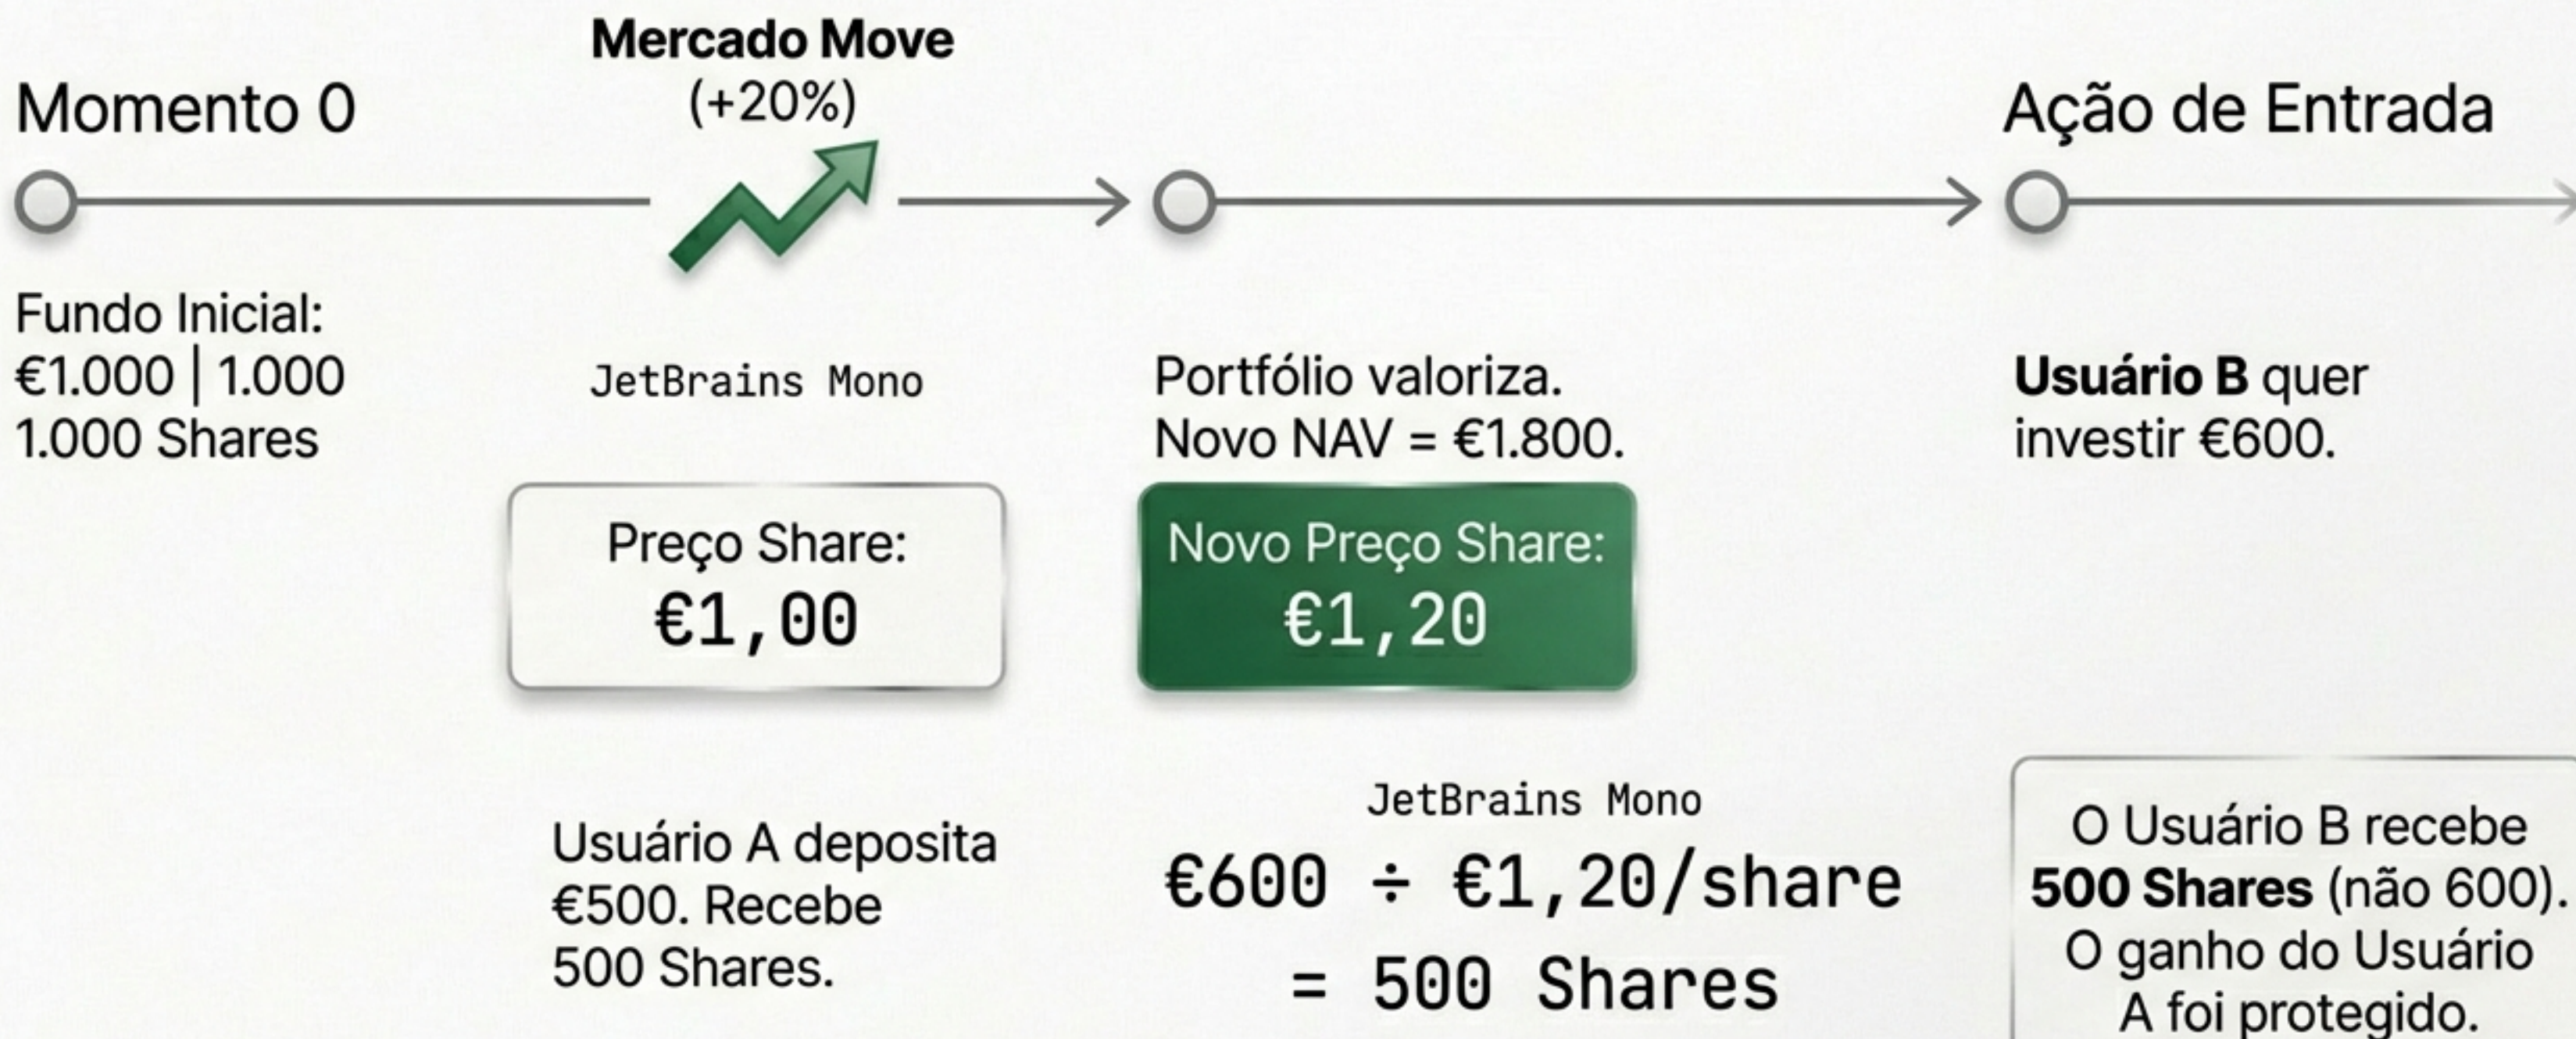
Momento 0

Mercado Move
(+20%)

Ação de Entrada

Fundo Inicial:
€1.000 | 1.000
1.000 Shares

JetBrains Mono

Preço Share:
€1,00

Usuário A deposita €500. Recebe 500 Shares.

Portfólio valoriza.
Novo NAV = €1.800.

Novo Preço Share:
€1,20

JetBrains Mono

€600 ÷ €1,20/share
= 500 Shares

**Usuário B** quer investir €600.

O Usuário B recebe **500 Shares** (não 600). O ganho do Usuário A foi protegido.